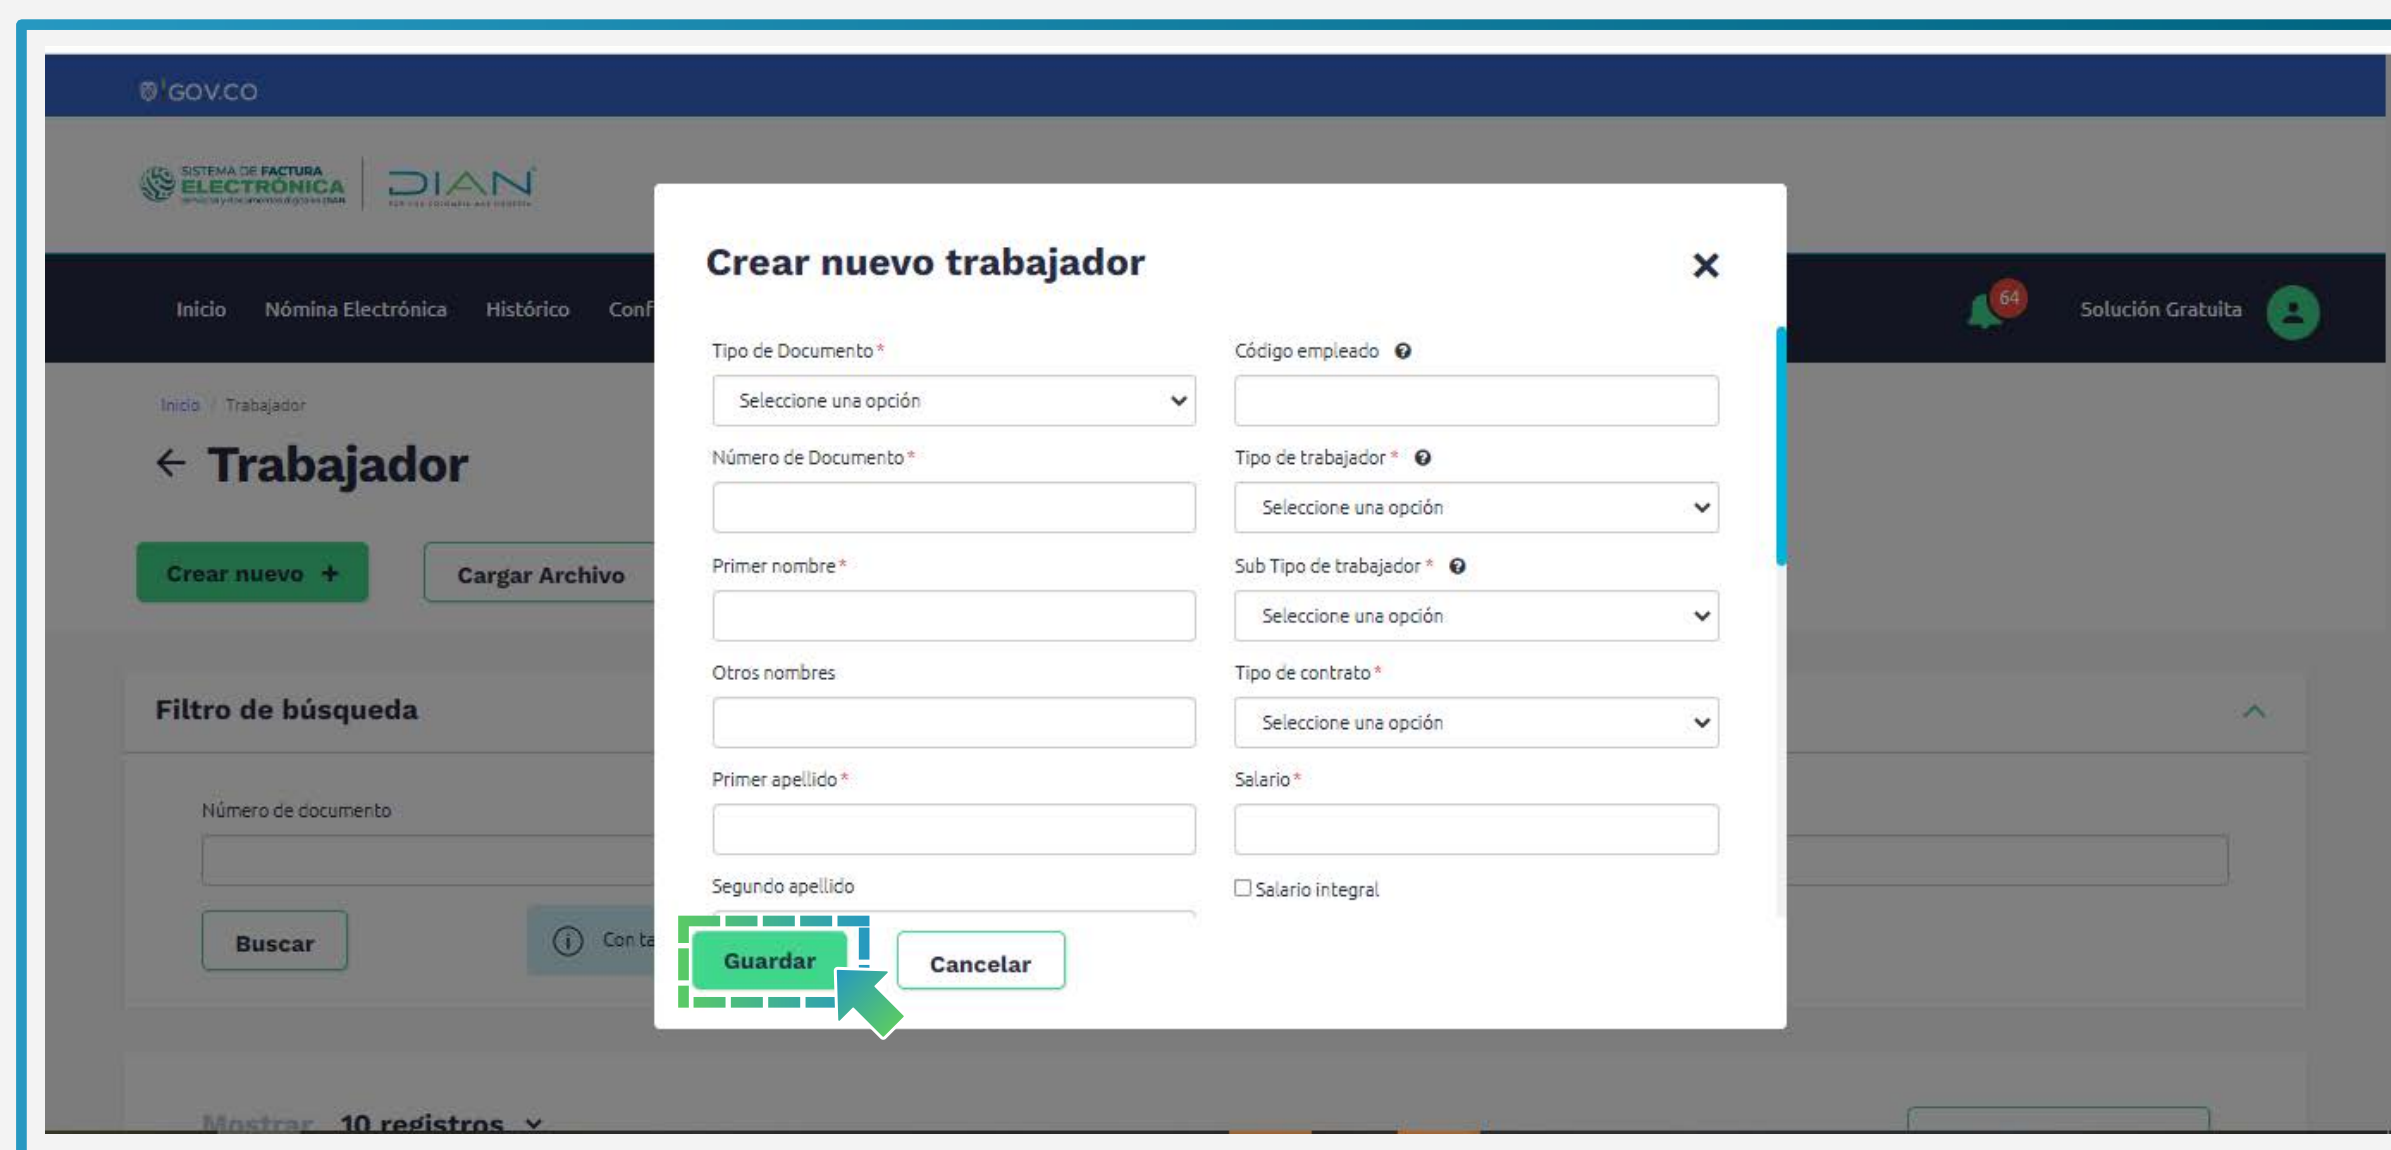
GOV.CO

SISTEMA DE FACTURA ELECTRÓNICA

DIAN

Inicio Nómina Electrónica Histórico Conf

64 Solución Gratuita

Inicio / Trabajador

← Trabajador

Crear nuevo +

Cargar Archivo

Filtro de búsqueda

Número de documento

Buscar

Con ta

Mostrar 10 registros

Crear nuevo trabajador

Tipo de Documento*
Seleccione una opción

Código empleado

Número de Documento*

Tipo de trabajador*
Seleccione una opción

Primer nombre*

Sub Tipo de trabajador*
Seleccione una opción

Otros nombres

Tipo de contrato*
Seleccione una opción

Primer apellido*

Salario*

Segundo apellido

Salario integral

Guardar

Cancelar